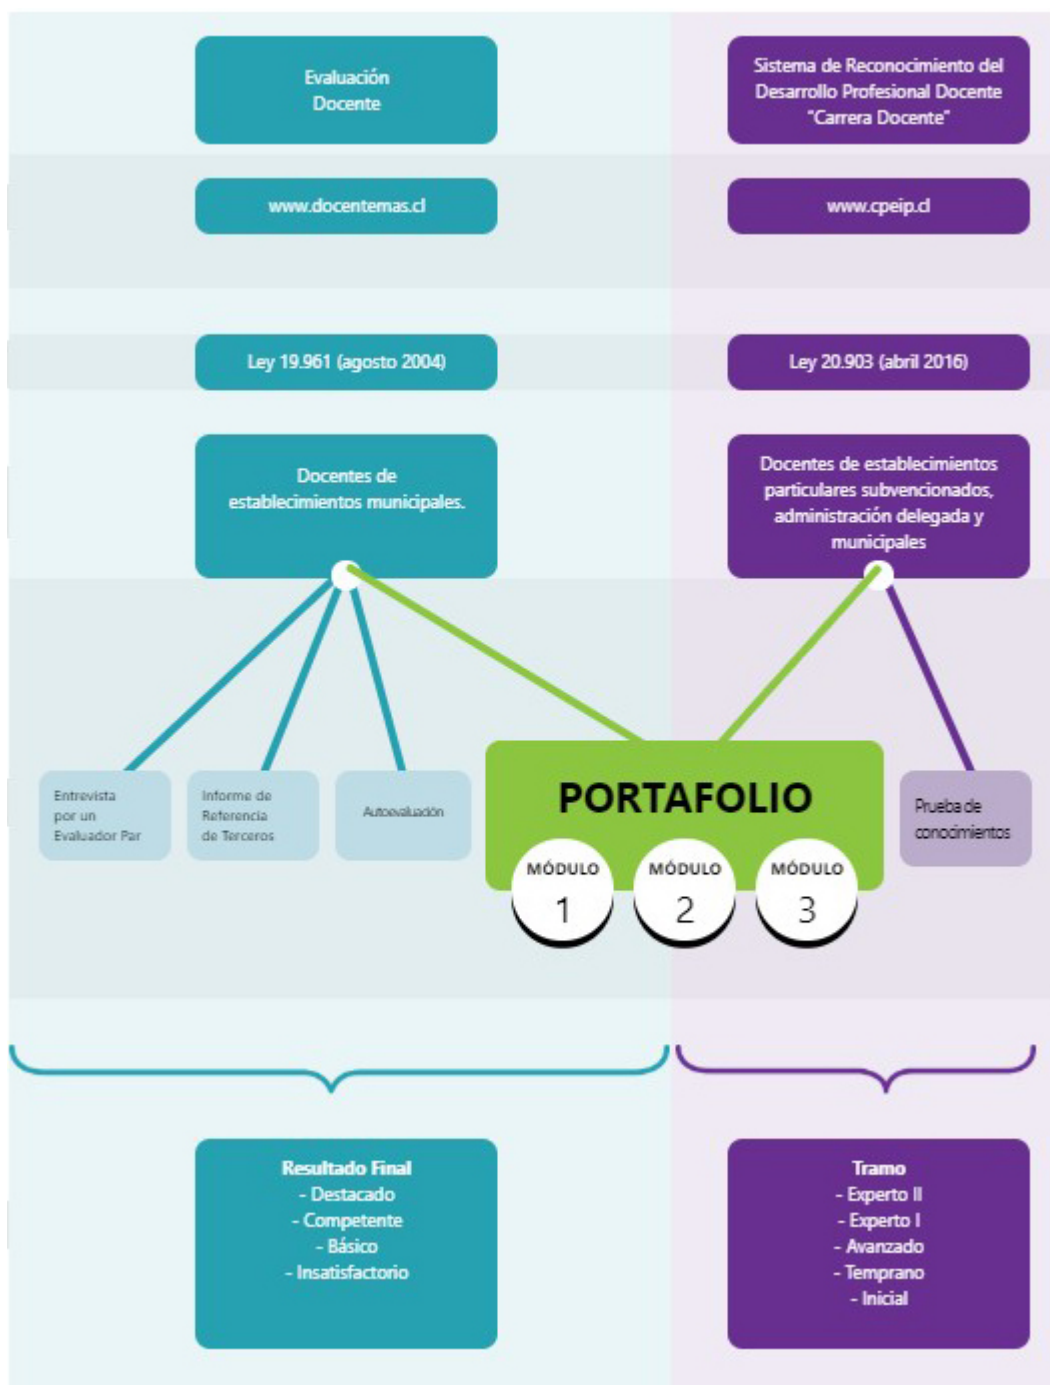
Evaluación Docente

Sistema de Reconocimiento del Desarrollo Profesional Docente "Carrera Docente"

www.docentemas.cl

www.cpeip.cl

Ley 19.961 (agosto 2004)

Ley 20.903 (abril 2016)

Docentes de establecimientos municipales.

Docentes de establecimientos particulares subvencionados, administración delegada y municipales

Entrevista por un Evaluador Par

Informe de Referencia de Terceros

Autoevaluación

PORTAFOLIO

MÓDULO 1

MÓDULO 2

MÓDULO 3

Prueba de conocimientos

Resultado Final
- Destacado
- Competente
- Básico
- Insatisfactorio

Tramo
- Experto II
- Experto I
- Avanzado
- Temprano
- Inicial